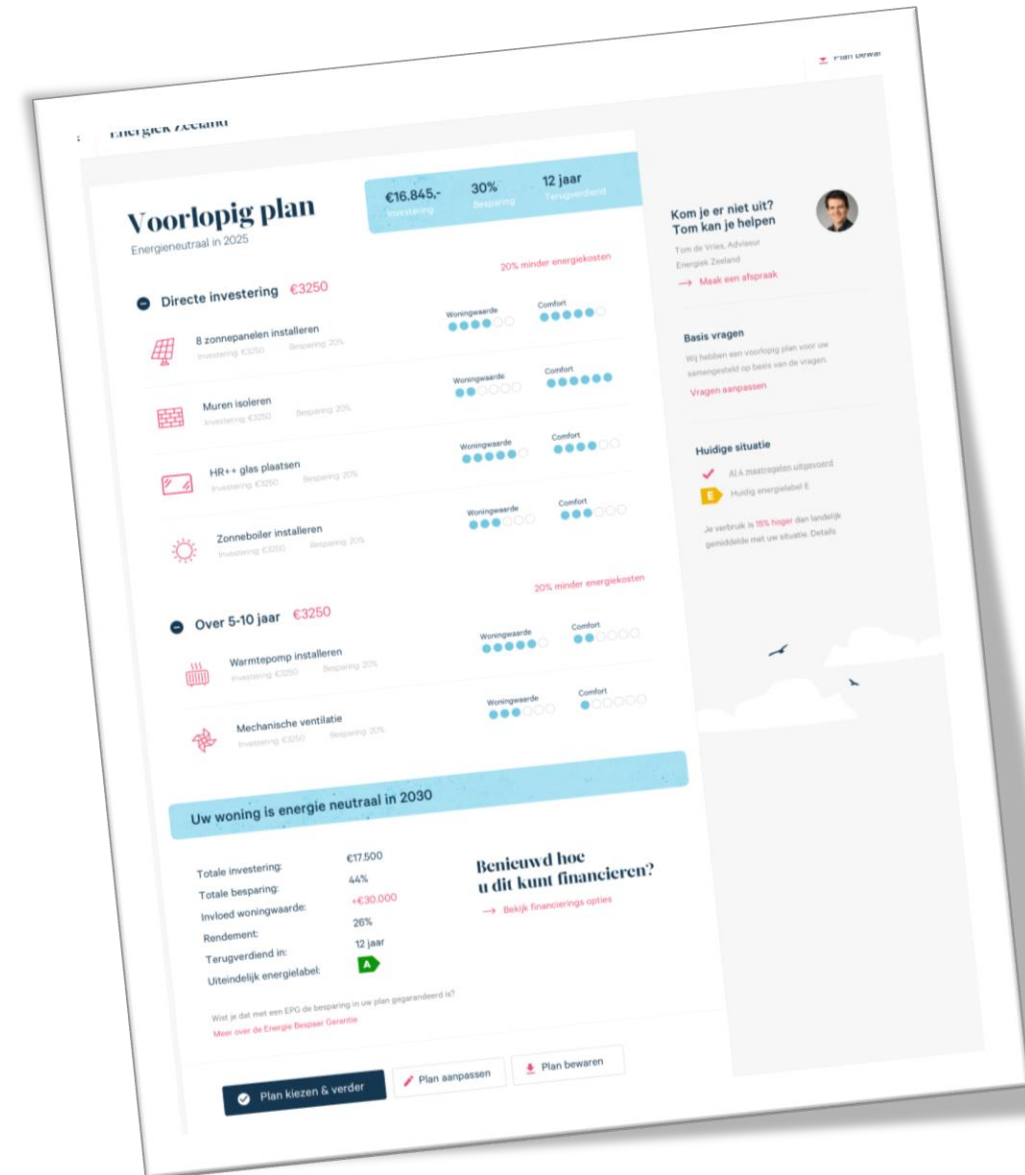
Plan bewar

Energiek Zeeland

Voorlopig plan
Energieneutraal in 2025

€16.845,-
Investering

30%
Besparing

12 jaar
Terugverdiend

20% minder energiekosten

Directe investering €3250

8 zonnepanelen installeren
Investering €3250 Besparing 20%
Woningwaarde
Comfort

Muren isoleren
Investering €3250 Besparing 20%
Woningwaarde
Comfort

HR++ glas plaatsen
Investering €3250 Besparing 20%
Woningwaarde
Comfort

Zonneboiler installeren
Investering €3250 Besparing 20%
Woningwaarde
Comfort

20% minder energiekosten

Over 5-10 jaar €3250

Warmtepomp installeren
Investering €3250 Besparing 20%
Woningwaarde
Comfort

Mechanische ventilatie
Investering €3250 Besparing 20%
Woningwaarde
Comfort

Uw woning is energie neutraal in 2030

| | |
|---|---|
| Totale investering: | €17.500 |
| Totale besparing: | 44% |
| Invloed woningwaarde: | +€30.000 |
| Rendement: | 26% |
| Terugverdiend in: | 12 jaar |
| Uiteindelijk energielabel: | A |

Benieuwd hoe u dit kunt financieren?
→ Bekijk financierings opties

Wist je dat met een EPG de besparing in uw plan gegarandeerd is?
Meer over de Energie Bespaar Garantie

Plan kiezen & verder
Plan aanpassen
Plan bewaren

Kom je er niet uit? Tom kan je helpen
Tom de Vries, Adviseur
Energiek Zeeland
→ Maak een afspraak

Basis vragen
Wij hebben een voorlopig plan voor uw samengesteld op basis van de vragen.
Vragen aanpassen

Huidige situatie
Al 4 maatregelen uitgevoerd
E Huidig energielabel E
Je verbruik is 15% hoger dan landelijk gemiddelde met uw situatie. Details